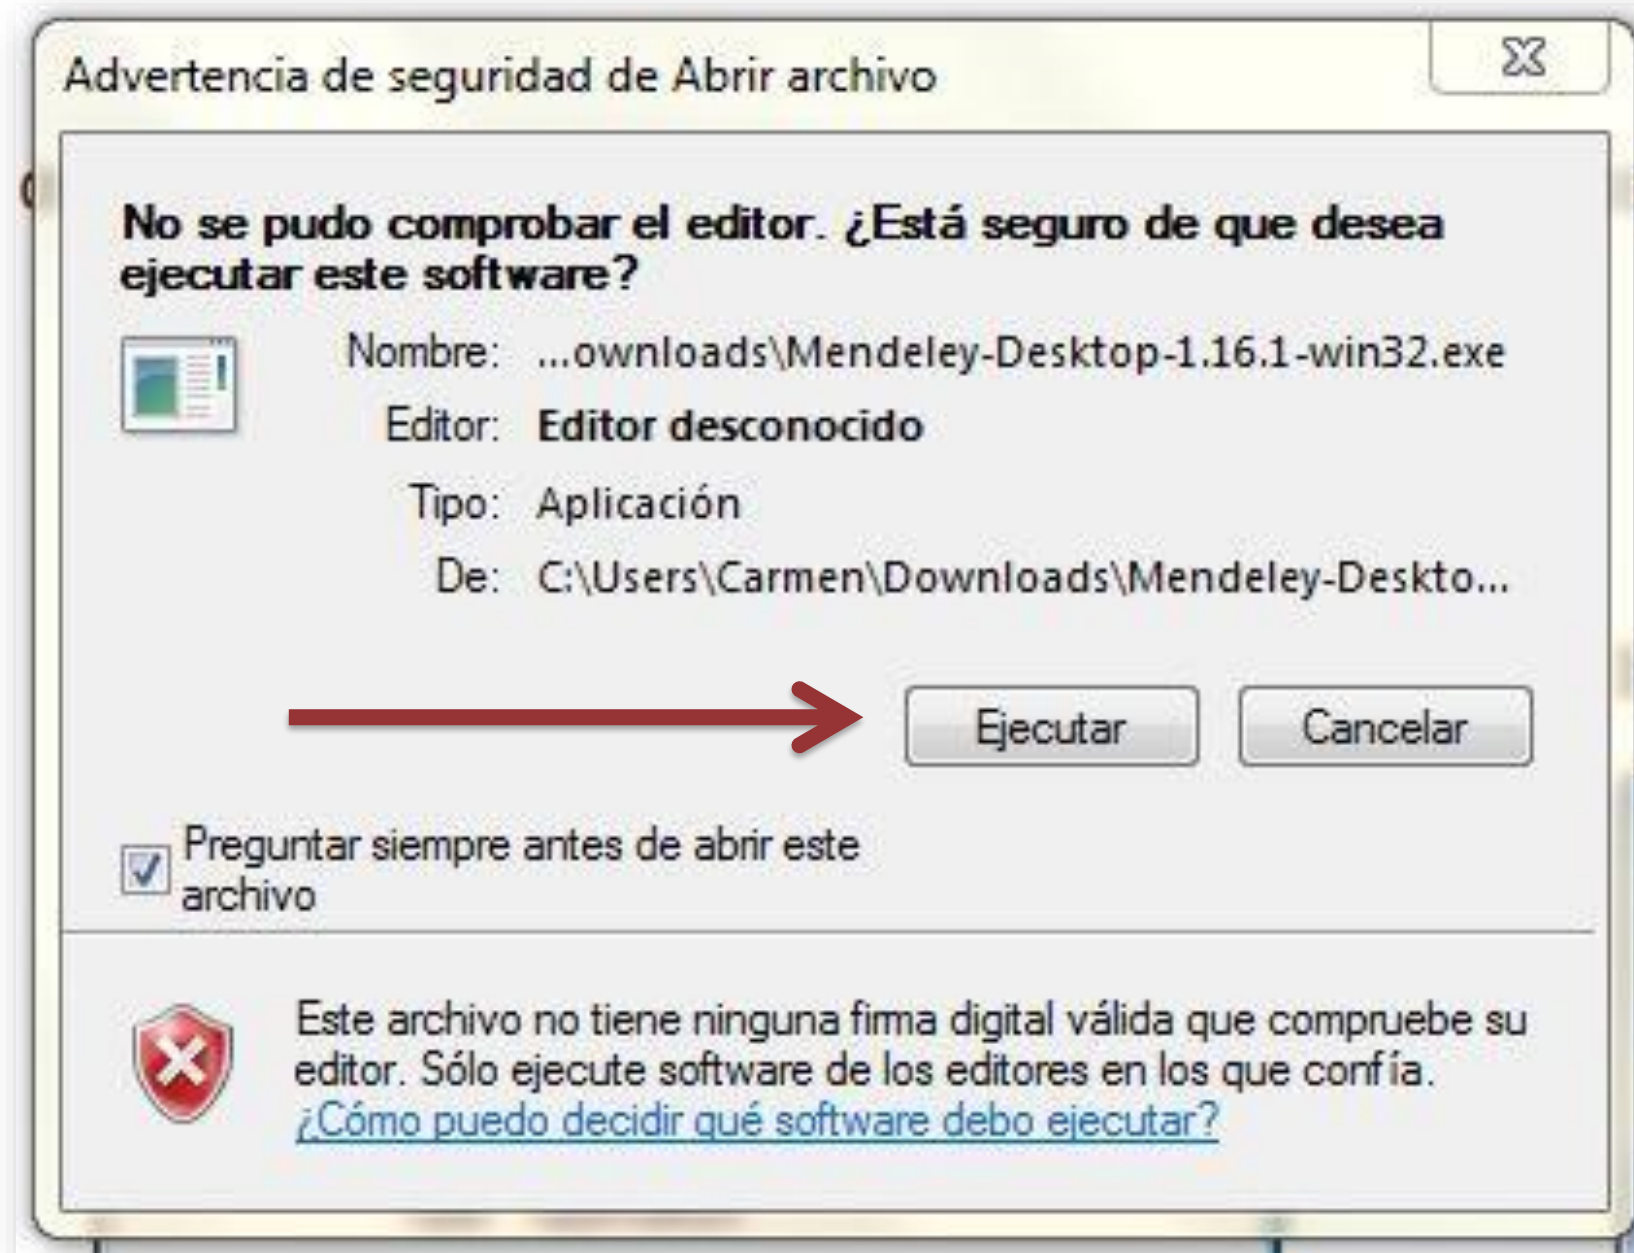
Advertencia de seguridad de Abrir archivo

No se pudo comprobar el editor. ¿Está seguro de que desea ejecutar este software?

Nombre: ...ownloads\Mendeley-Desktop-1.16.1-win32.exe
Editor: Editor desconocido
Tipo: Aplicación
De: C:\Users\Carmen\Downloads\Mendeley-Deskto...

Ejecutar
Cancelar

Preguntar siempre antes de abrir este archivo

Este archivo no tiene ninguna firma digital válida que compruebe su editor. Sólo ejecute software de los editores en los que confía.
¿Cómo puedo decidir qué software debo ejecutar?